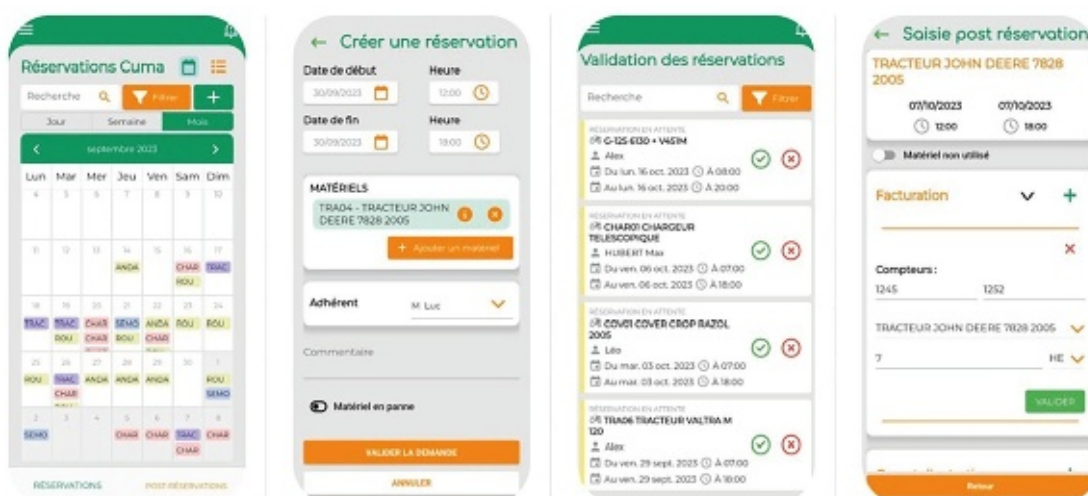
Réservations Cuma

Recherche

Filtrer

+

Jour | Semaine | Mois

septembre 2023

| Lun | Mar | Mer | Jeu | Ven | Sam | Dim |
|---|---|---|---|---|---|---|
| 4 | 5 | 6 | 7 | 8 | 9 | 10 |
| 11 | 12 | 13 | 14 ANDA | 15 | 16 CHAR ROU | 17 TRAC |
| 18 TRAC | 19 TRAC ROU | 20 CHAR CHAR | 21 SEMO ROU | 22 ANDA CHAR | 23 ROU | 24 ROU |
| 25 ROU | 26 TRAC CHAR | 27 ANDA | 28 ANDA | 29 ANDA | 30 | 1 ROU SEMO |
| 2 SEMO | 3 | 4 | 5 CHAR | 6 CHAR | 7 TRAC CHAR | 8 CHAR |

RÉSERVATIONS

POST RÉSERVATIONS

← Créer une réservation

Date de début

30/09/2023

Heure

12:00

Date de fin

30/09/2023

Heure

18:00

MATÉRIELS

TRA04 - TRACTEUR JOHN DEERE 7828 2005

+ Ajouter un matériel

Adhérent

M. Luc

Commentaire

Matériel en panne

VALIDER LA DEMANDE

ANNULER

Validation des réservations

Recherche

Filtrer

RÉSERVATION EN ATTENTE
G-125-E130 + V451M
Alex
Du lun. 16 oct. 2023 À 08:00
Au lun. 16 oct. 2023 À 20:00

RÉSERVATION EN ATTENTE
CHAR01 CHARGEUR TELESCOPIQUE
HUBERT Max
Du ven. 06 oct. 2023 À 07:00
Au ven. 06 oct. 2023 À 18:00

RÉSERVATION EN ATTENTE
COV01 COVER CROP RAZOL 2005
Léo
Du mar. 03 oct. 2023 À 07:00
Au mar. 03 oct. 2023 À 18:00

RÉSERVATION EN ATTENTE
TRA06 TRACTEUR VALTRA M 120
Alex
Du ven. 29 sept. 2023 À 07:00
Au ven. 29 sept. 2023 À 16:00

← Saisie post réservation

TRACTEUR JOHN DEERE 7828 2005

07/10/2023 12:00

07/10/2023 18:00

Matériel non utilisé

Facturation

+

Compteurs :

1245

1252

TRACTEUR JOHN DEERE 7828 2005

7

HE

VALIDER

Retour